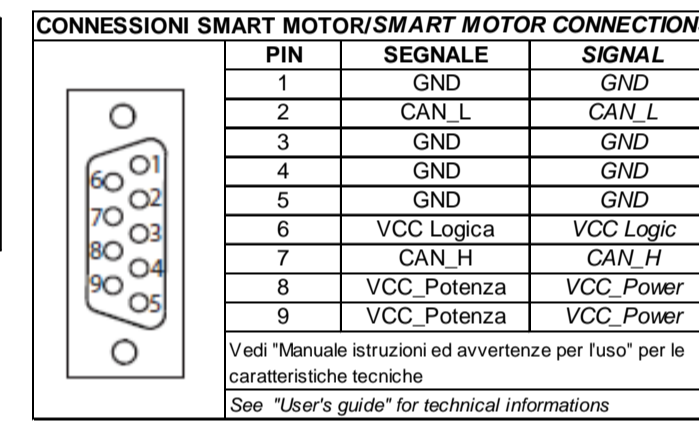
CONNESSIONI SMART MOTOR/*SMART MOTOR CONNECTION*

| | PIN | SEGNALE | *SIGNAL* |
|---|---|---|---|
| 6 7 8 9 1 2 3 4 5 | 1 | GND | *GND* |
| | 2 | CAN_L | *CAN_L* |
| | 3 | GND | *GND* |
| | 4 | GND | *GND* |
| | 5 | GND | *GND* |
| | 6 | VCC Logica | *VCC Logic* |
| | 7 | CAN_H | *CAN_H* |
| | 8 | VCC_Potenza | *VCC_Power* |
| | 9 | VCC_Potenza | *VCC_Power* |

Vedi "Manuale istruzioni ed avvertenze per l'uso" per le caratteristiche tecniche

*See "User's guide" for technical informations*